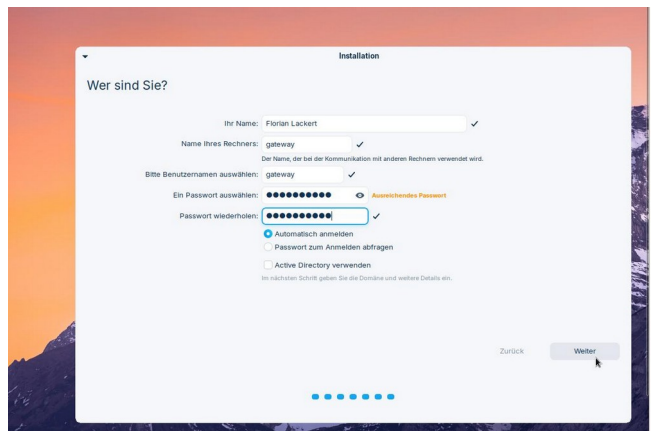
Installation

Wer sind Sie?

Ihr Name: Florian Lackert

Name Ihres Rechners: gateway

Der Name, der bei der Kommunikation mit anderen Rechnern verwendet wird.

Bitte Benutzernamen auswählen: gateway

Ein Passwort auswählen: ●●●●●●●●●● Ausreichendes Passwort

Passwort wiederholen: ●●●●●●●●●●

Automatisch anmelden

Passwort zum Anmelden abfragen

Active Directory verwenden

Im nächsten Schritt geben Sie die Domäne und weitere Details ein.

Zurück

Weiter